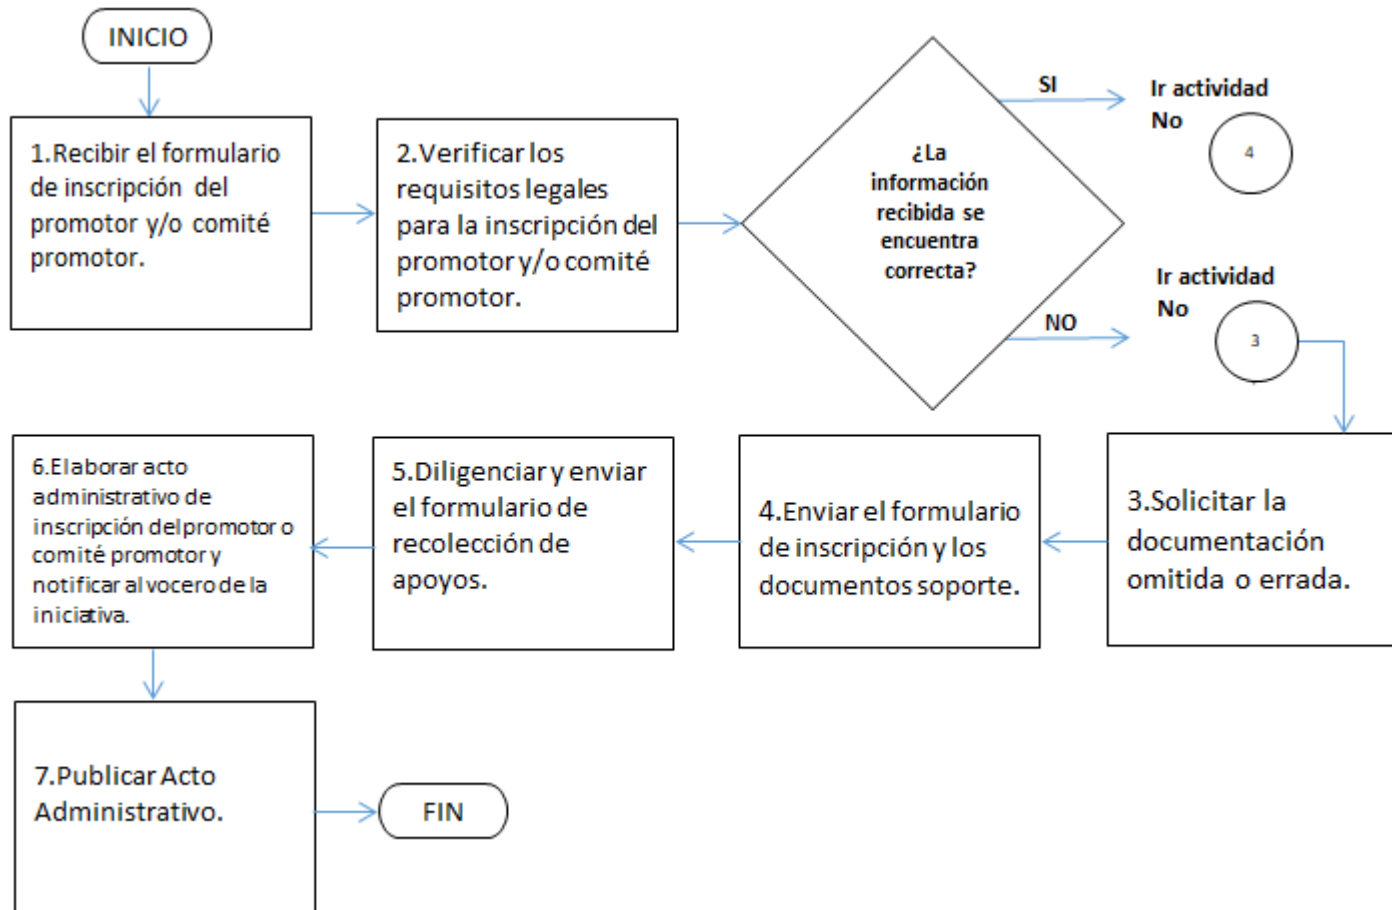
INICIO

1.Recibir el formulario de inscripción del promotor y/o comité promotor.

2.Verificar los requisitos legales para la inscripción del promotor y/o comité promotor.

¿La información recibida se encuentra correcta?

SI

Ir actividad No

4

NO

Ir actividad No

3

3.Solicitar la documentación omitida o errada.

4.Enviar el formulario de inscripción y los documentos soporte.

5.Diligenciar y enviar el formulario de recolección de apoyos.

6.Elaborar acto administrativo de inscripción del promotor o comité promotor y notificar al vocero de la iniciativa.

7.Publicar Acto Administrativo.

FIN